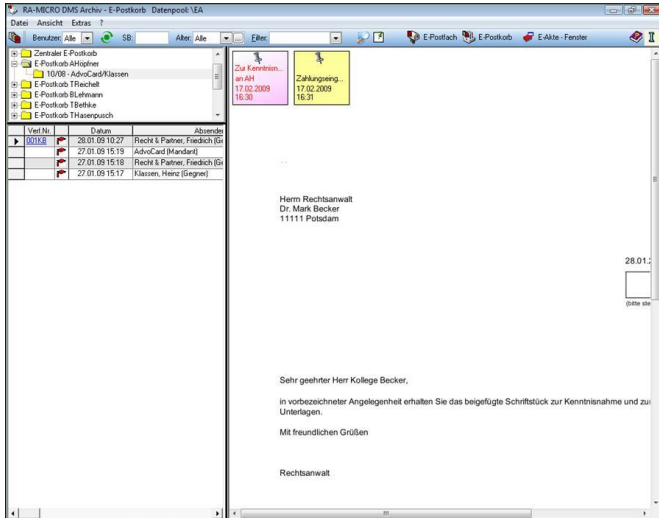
RA-MICRO DMS Archiv - E-Postkorb Datenpool: \EA

Datei Ansicht Extras ?

Benutzer: Alle SB: Alter: Alle Filter: E-Postfach E-Postkorb E-Akte - Fenster

Zentraler E-Postkorb
E-Postkorb AHöpfner
10/08 - AdvoCard/Klassen
E-Postkorb TReichelt
E-Postkorb BLehmann
E-Postkorb TBethke
E-Postkorb THasenpusch

| Verf.Nr. | | Datum | Absender |
|---|---|---|---|
| 001K8 | | 28.01.09 10:27 | Recht & Partner, Friedrich (Ge |
| | | 27.01.09 15:19 | AdvoCard (Mandant) |
| | | 27.01.09 15:18 | Recht & Partner, Friedrich (Ge |
| | | 27.01.09 15:17 | Klassen, Heinz (Gegner) |

Zur Kenntnisn... an AH 17.02.2009 16:30

Zahlungseing... 17.02.2009 16:31

Herrn Rechtsanwalt
Dr. Mark Becker
11111 Potsdam

28.01.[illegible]

(bitte ste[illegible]

Sehr geehrter Herr Kollege Becker,

in vorbezeichneter Angelegenheit erhalten Sie das beigefügte Schriftstück zur Kenntnisnahme und zu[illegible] Unterlagen.

Mit freundlichen Grüßen

Rechtsanwalt